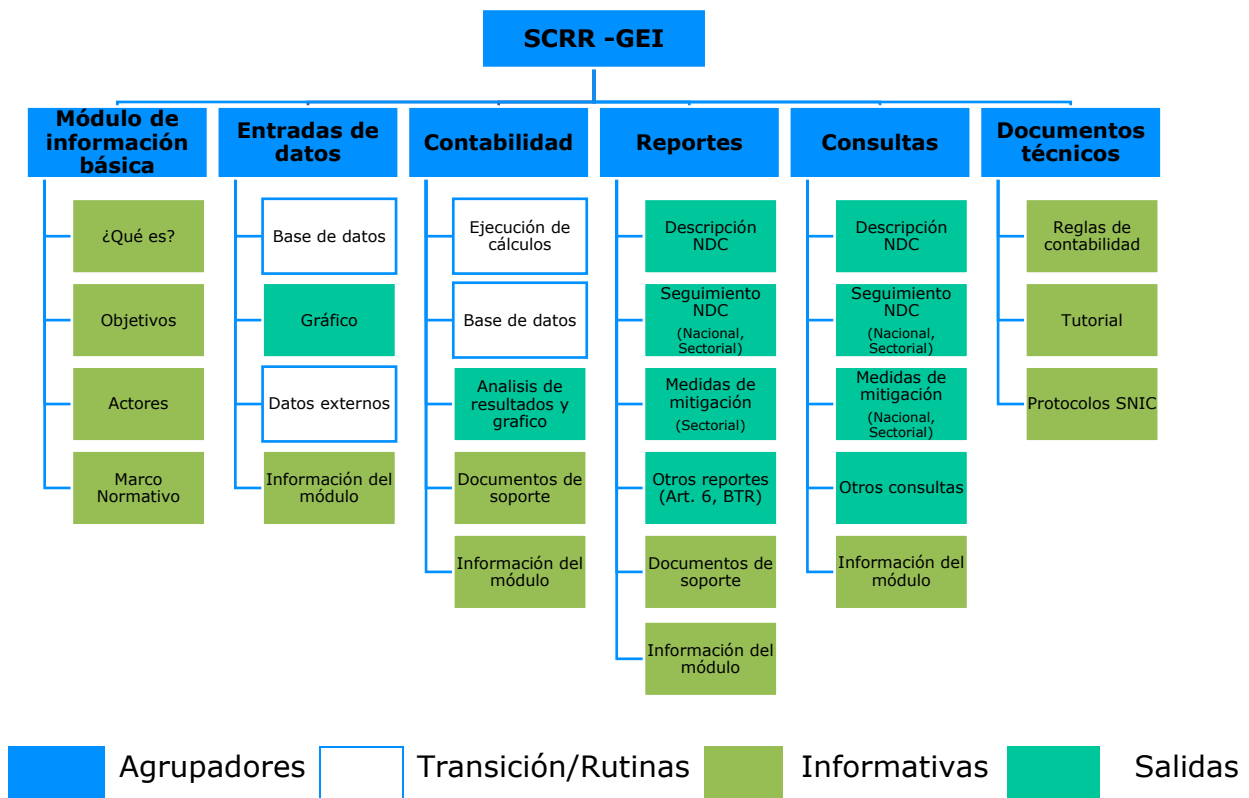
SCRR -GEI

Módulo de información básica

¿Qué es?

Objetivos

Actores

Marco Normativo

Entradas de datos

Base de datos

Gráfico

Datos externos

Información del módulo

Contabilidad

Ejecución de cálculos

Base de datos

Analisis de resultados y grafico

Documentos de soporte

Información del módulo

Reportes

Descripción NDC

Seguimiento NDC (Nacional, Sectorial)

Medidas de mitigación (Sectorial)

Otros reportes (Art. 6, BTR)

Documentos de soporte

Información del módulo

Consultas

Descripción NDC

Seguimiento NDC (Nacional, Sectorial)

Medidas de mitigación (Nacional, Sectorial)

Otros consultas

Información del módulo

Documentos técnicos

Reglas de contabilidad

Tutorial

Protocolos SNIC

Agrupadores Transición/Rutinas Informativas Salidas